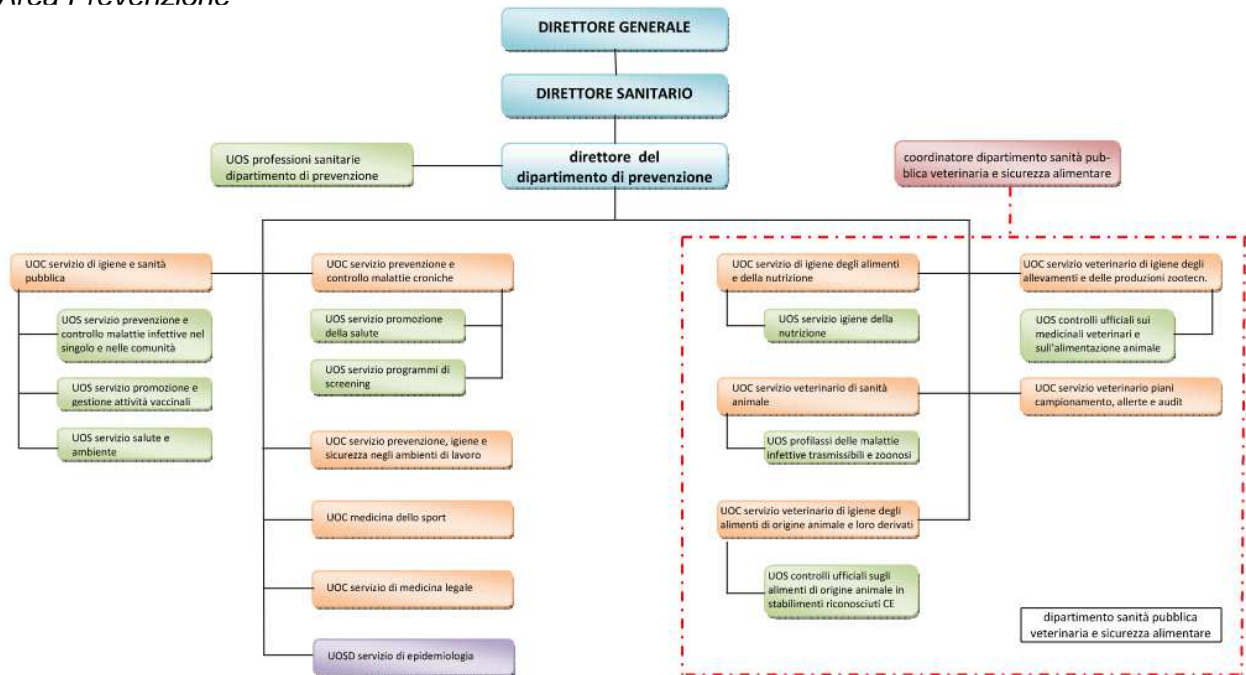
Area Prevenzione

DIRETTORE GENERALE

DIRETTORE SANITARIO

UOS professioni sanitarie dipartimento di prevenzione

direttore del dipartimento di prevenzione

coordinatore dipartimento sanità pubblica veterinaria e sicurezza alimentare

UOC servizio di igiene e sanità pubblica

UOS servizio prevenzione e controllo malattie infettive nel singolo e nelle comunità

UOS servizio promozione e gestione attività vaccinali

UOS servizio salute e ambiente

UOC servizio prevenzione e controllo malattie croniche

UOS servizio promozione della salute

UOS servizio programmi di screening

UOC servizio prevenzione, igiene e sicurezza negli ambienti di lavoro

UOC medicina dello sport

UOC servizio di medicina legale

UOSD servizio di epidemiologia

UOC servizio di igiene degli alimenti e della nutrizione

UOS servizio igiene della nutrizione

UOC servizio veterinario di sanità animale

UOS profilassi delle malattie infettive trasmissibili e zoonosi

UOC servizio veterinario di igiene degli alimenti di origine animale e loro derivati

UOS controlli ufficiali sugli alimenti di origine animale in stabilimenti riconosciuti CE

UOC servizio veterinario di igiene degli allevamenti e delle produzioni zootecn.

UOS controlli ufficiali sui medicinali veterinari e sull'alimentazione animale

UOC servizio veterinario piani campionamento, allerte e audit

dipartimento sanità pubblica veterinaria e sicurezza alimentare